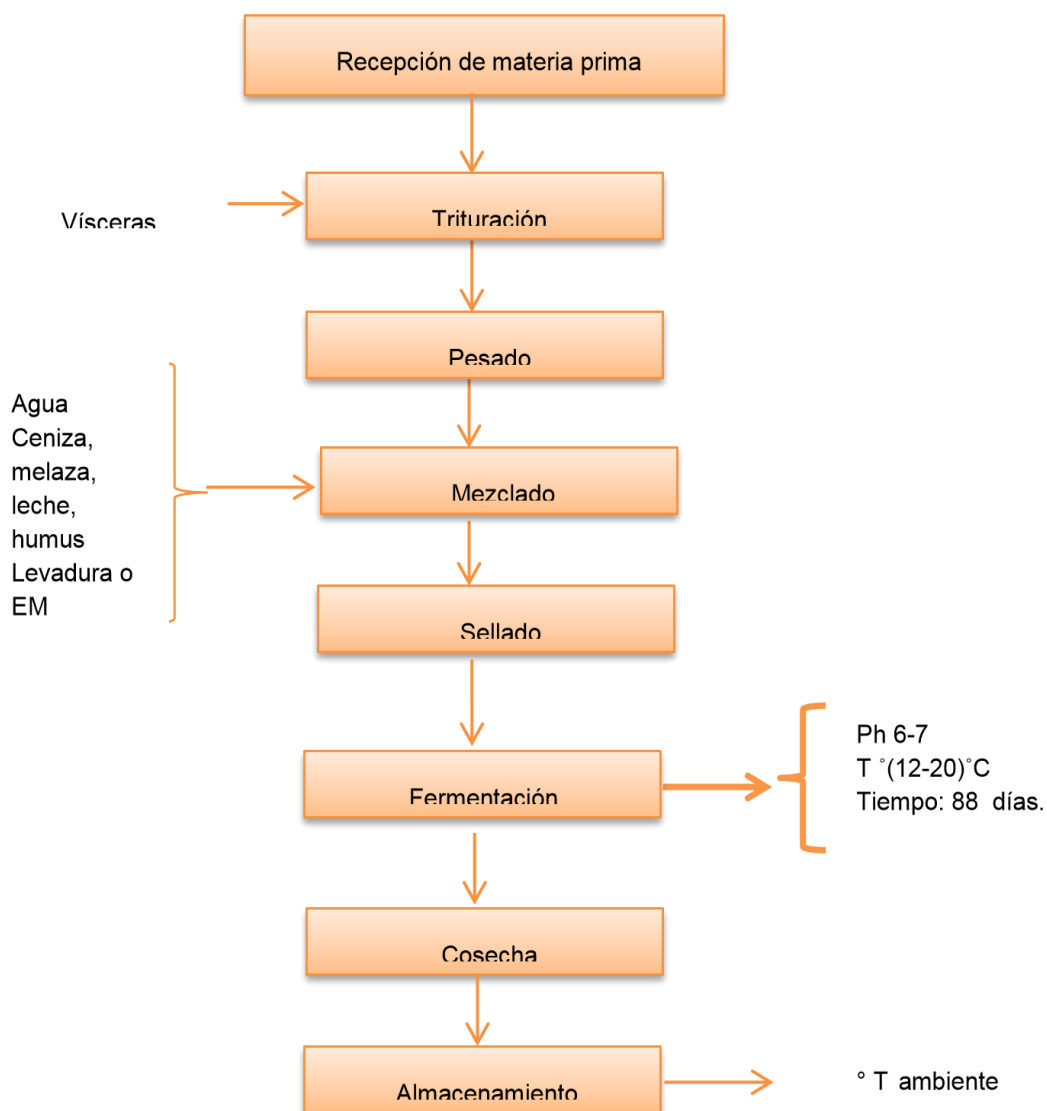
Recepción de materia prima

Vísceras

Trituración

Pesado

Agua
Ceniza, melaza, leche, humus
Levadura o EM

Mezclado

Sellado

Fermentación

Ph 6-7
T °(12-20)°C
Tiempo: 88 días.

Cosecha

Almacenamiento

° T ambiente